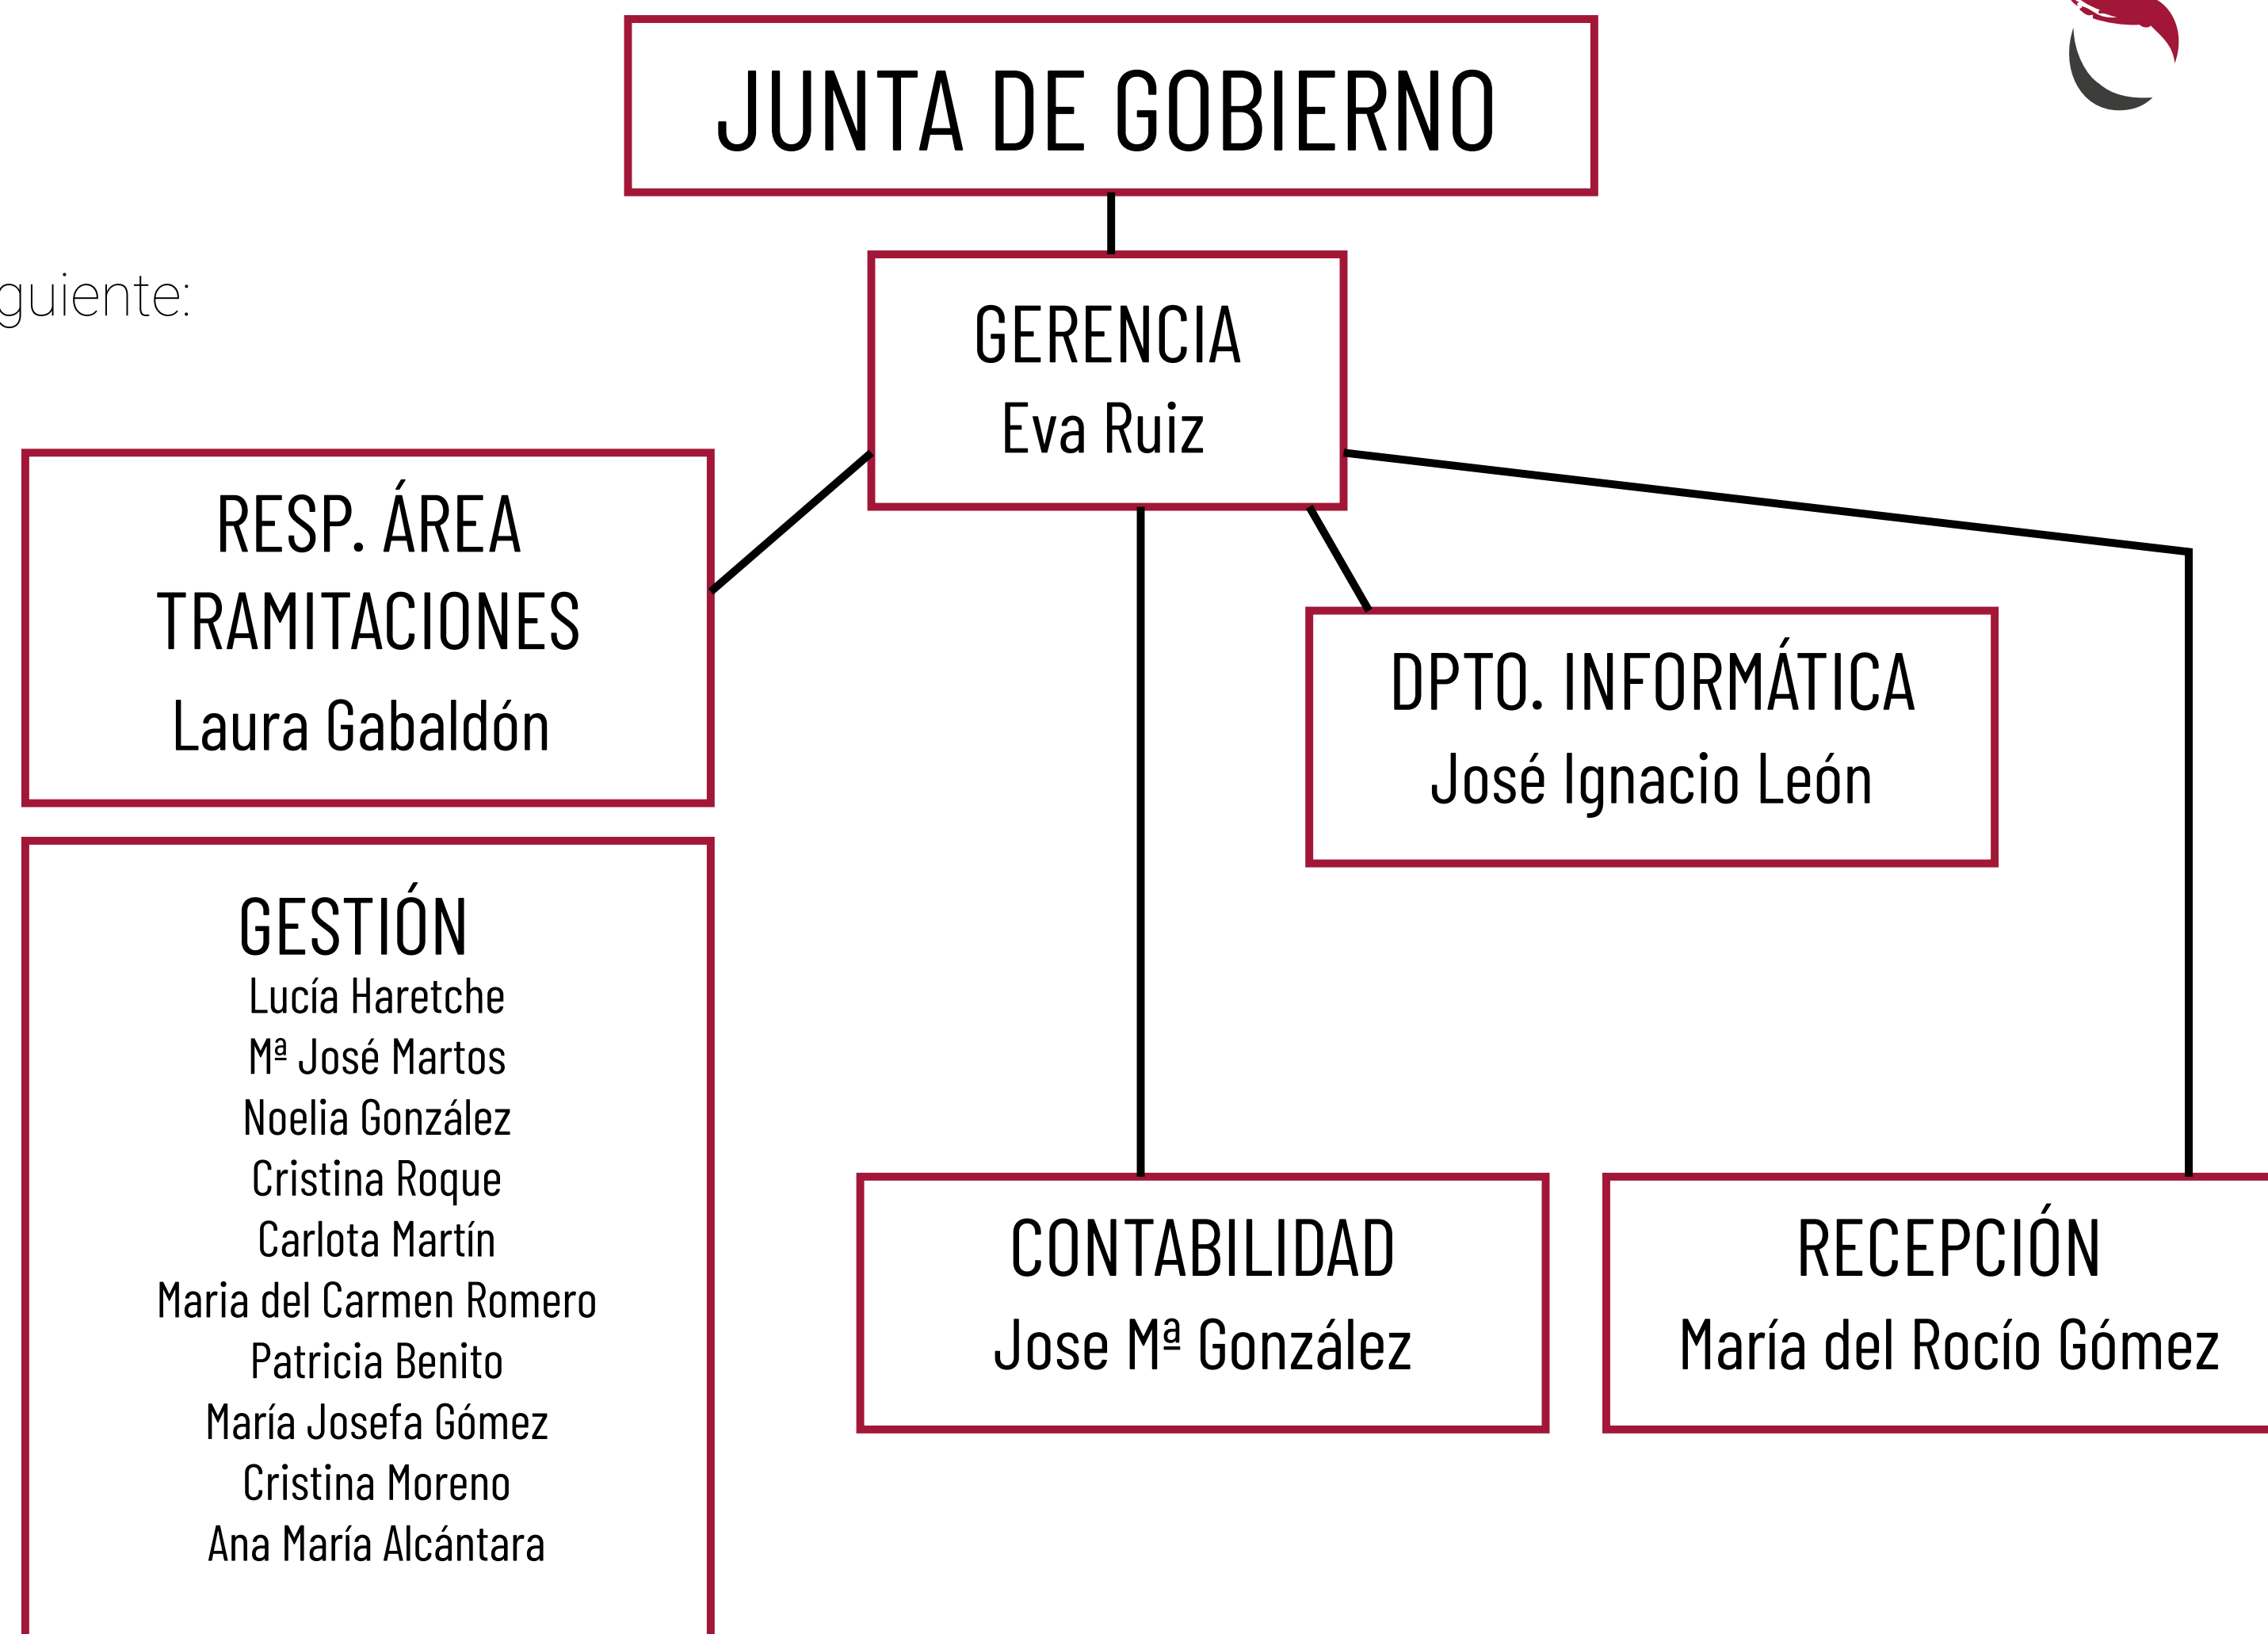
JUNTA DE GOBIERNO

guiente:

GERENCIA
Eva Ruiz

RESP. ÁREA TRAMITACIONES
Laura Gabaldón

DPTO. INFORMÁTICA
José Ignacio León

GESTIÓN
Lucía Haretche
Mª José Martos
Noelia González
Cristina Roque
Carlota Martín
Maria del Carmen Romero
Patricia Benito
María Josefa Gómez
Cristina Moreno
Ana María Alcántara

CONTABILIDAD
Jose Mª González

RECEPCIÓN
María del Rocío Gómez